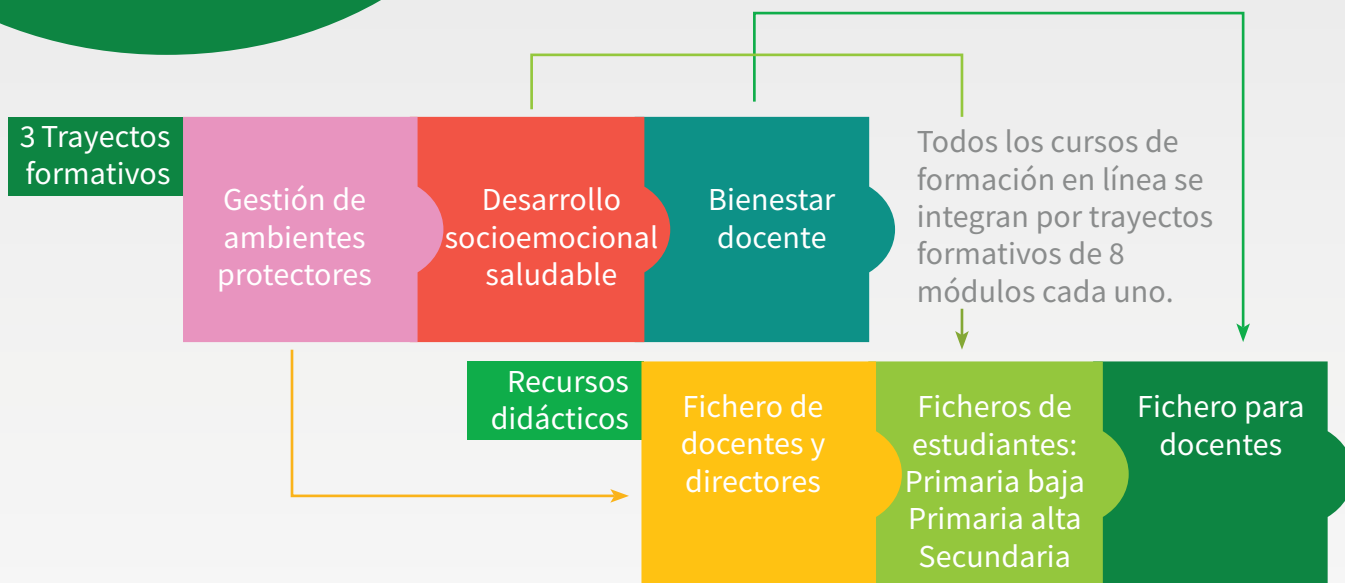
3 Trayectos formativos

Gestión de ambientes protectores

Desarrollo socioemocional saludable

Bienestar docente

Todos los cursos de formación en línea se integran por trayectos formativos de 8 módulos cada uno.

Recursos didácticos

Fichero de docentes y directores

Ficheros de estudiantes: Primaria baja Primaria alta Secundaria

Fichero para docentes